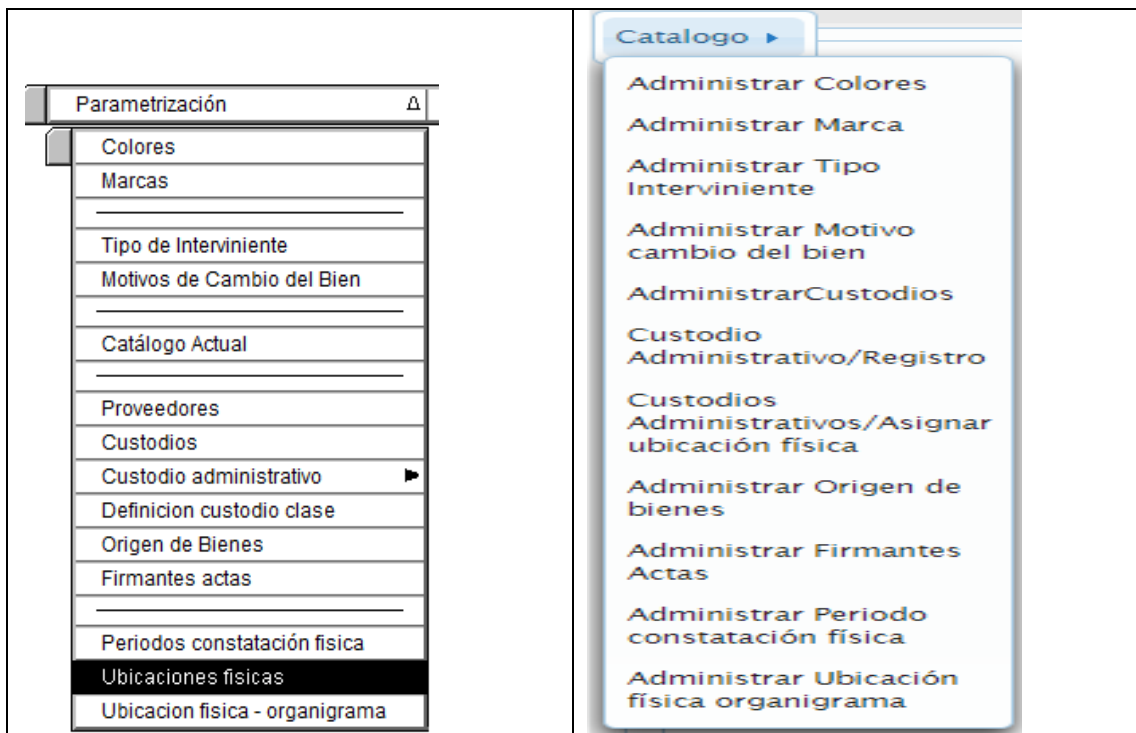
| Parametrización<br>Colores<br>Marcas<br>Tipo de Interviniente<br>Motivos de Cambio del Bien<br>Catálogo Actual<br>Proveedores<br>Custodios<br>Custodio administrativo<br>Definicion custodio clase<br>Origen de Bienes<br>Firmantes actas<br>Periodos constatación fisica<br>Ubicaciones fisicas<br>Ubicacion fisica - organigrama | Catalogo ▸<br>Administrar Colores<br>Administrar Marca<br>Administrar Tipo Interviniente<br>Administrar Motivo cambio del bien<br>AdministrarCustodios<br>Custodio Administrativo/Registro<br>Custodios Administrativos/Asignar ubicación física<br>Administrar Origen de bienes<br>Administrar Firmantes Actas<br>Administrar Periodo constatación física<br>Administrar Ubicación física organigrama |
|---|---|